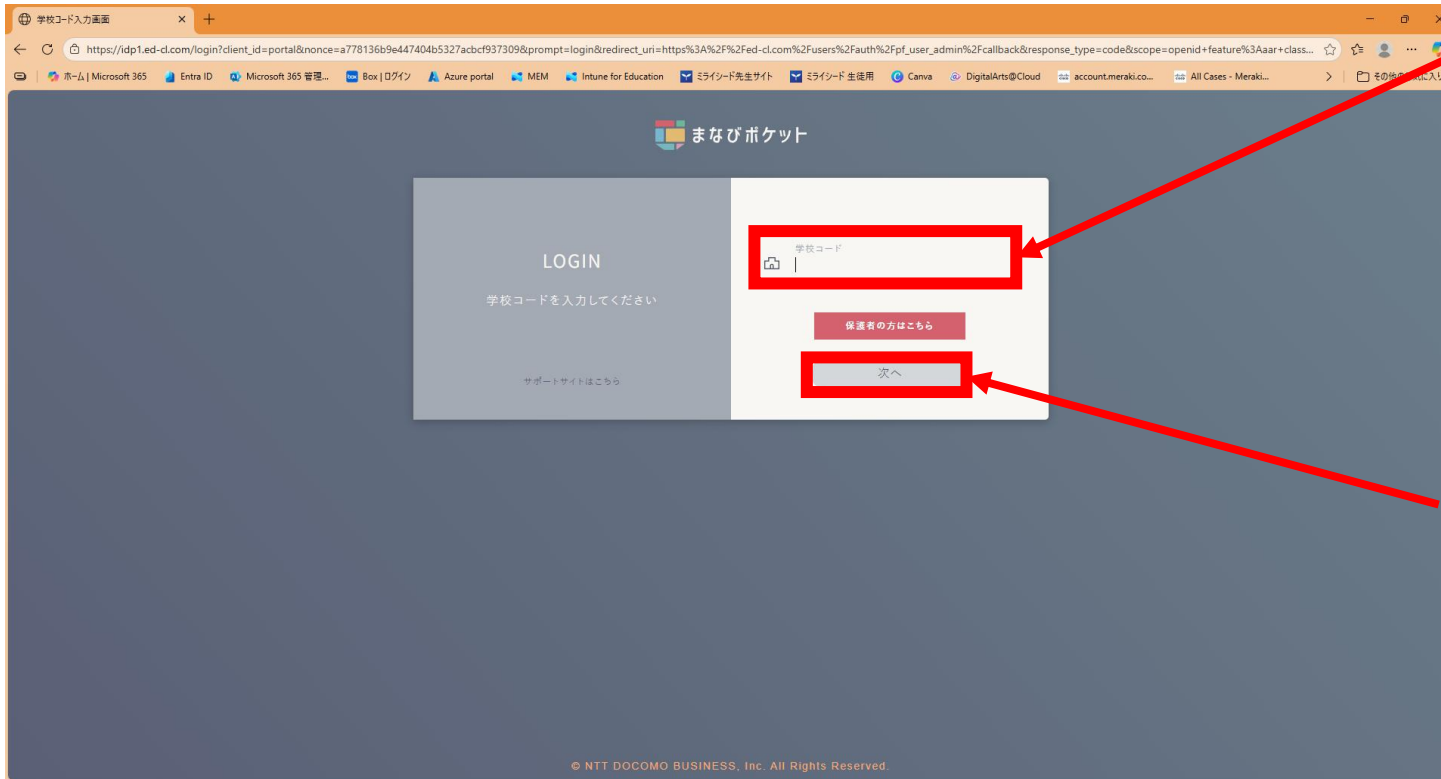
学校コード入力画面

https://idp1.ed-cl.com/login?client_id=portal&nonce=a778136b9e447404b5327acbcf937309&prompt=login&redirect_uri=https%3A%2F%2Fed-cl.com%2Fusers%2Fauth%2Fpf_user_admin%2Fcallback&response_type=code&scope=openid+feature%3Aaar+class...

ホーム | Microsoft 365　Entra ID　Microsoft 365 管理...　Box | ログイン　Azure portal　MEM　Intune for Education　ミライシード先生サイト　ミライシード 生徒用　Canva　DigitalArts@Cloud　account.meraki.co...　All Cases - Meraki...　その他の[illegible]

まなびポケット

LOGIN

学校コードを入力してください

サポートサイトはこちら

学校コード

保護者の方はこちら

次へ

© NTT DOCOMO BUSINESS, Inc. All Rights Reserved.